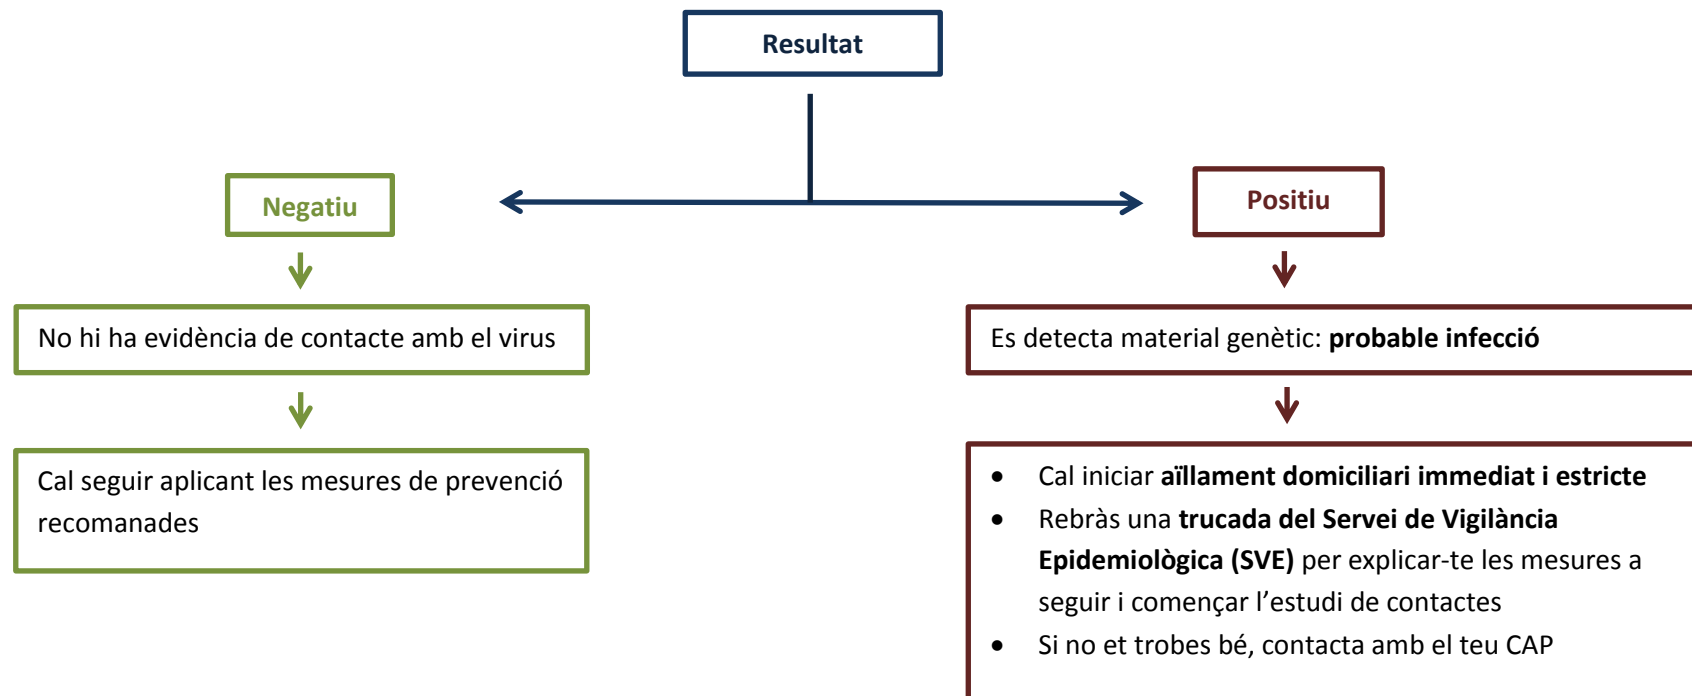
Resultat

Negatiu

No hi ha evidència de contacte amb el virus

Cal seguir aplicant les mesures de prevenció recomanades

Positiu

Es detecta material genètic: **probable infecció**

- Cal iniciar **aïllament domiciliari immediat i estricte**
- Rebràs una **trucada del Servei de Vigilància Epidemiològica (SVE)** per explicar-te les mesures a seguir i començar l'estudi de contactes
- Si no et trobes bé, contacta amb el teu CAP